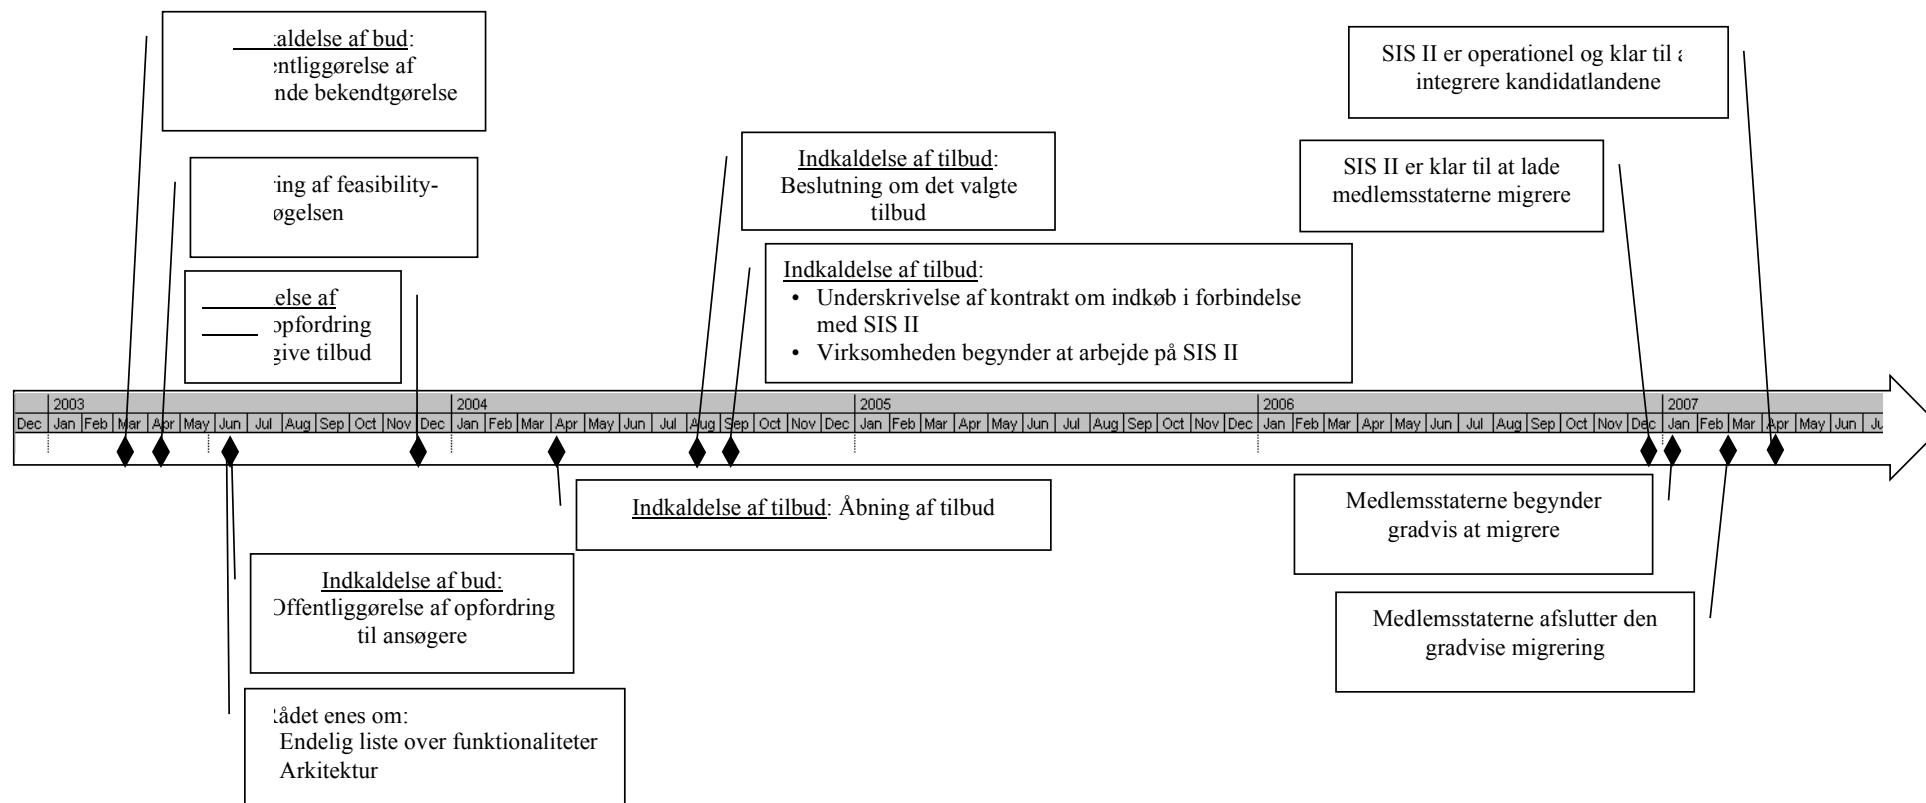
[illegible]aldelse af bud:
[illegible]entliggørelse af
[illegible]nde bekendtgørelse

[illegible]ing af feasibility-
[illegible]øgelsen

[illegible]else af
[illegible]opfordring
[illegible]give tilbud

Indkaldelse af tilbud:
Beslutning om det valgte tilbud

Indkaldelse af tilbud:
• Underskrivelse af kontrakt om indkøb i forbindelse med SIS II
• Virksomheden begynder at arbejde på SIS II

SIS II er operationel og klar til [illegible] integrere kandidatlandene

SIS II er klar til at lade medlemsstaterne migrere

| 2003 | | | | | | | | | | | | | 2004 | | | | | | | | | | | | 2005 | | | | | | | | | | | | 2006 | | | | | | | | | | | | 2007 | | | | | | |
|---|---|---|---|---|---|---|---|---|---|---|---|---|---|---|---|---|---|---|---|---|---|---|---|---|---|---|---|---|---|---|---|---|---|---|---|---|---|---|---|---|---|---|---|---|---|---|---|---|---|---|---|---|---|---|
| Dec | Jan | Feb | Mar | Apr | May | Jun | Jul | Aug | Sep | Oct | Nov | Dec | Jan | Feb | Mar | Apr | May | Jun | Jul | Aug | Sep | Oct | Nov | Dec | Jan | Feb | Mar | Apr | May | Jun | Jul | Aug | Sep | Oct | Nov | Dec | Jan | Feb | Mar | Apr | May | Jun | Jul | Aug | Sep | Oct | Nov | Dec | Jan | Feb | Mar | Apr | May | Jun | Ju |

Indkaldelse af tilbud: Åbning af tilbud

Medlemsstaterne begynder gradvis at migrere

Indkaldelse af bud:
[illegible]ffentliggørelse af opfordring til ansøgere

Medlemsstaterne afslutter den gradvise migrering

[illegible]ådet enes om:
Endelig liste over funktionaliteter
Arkitektur